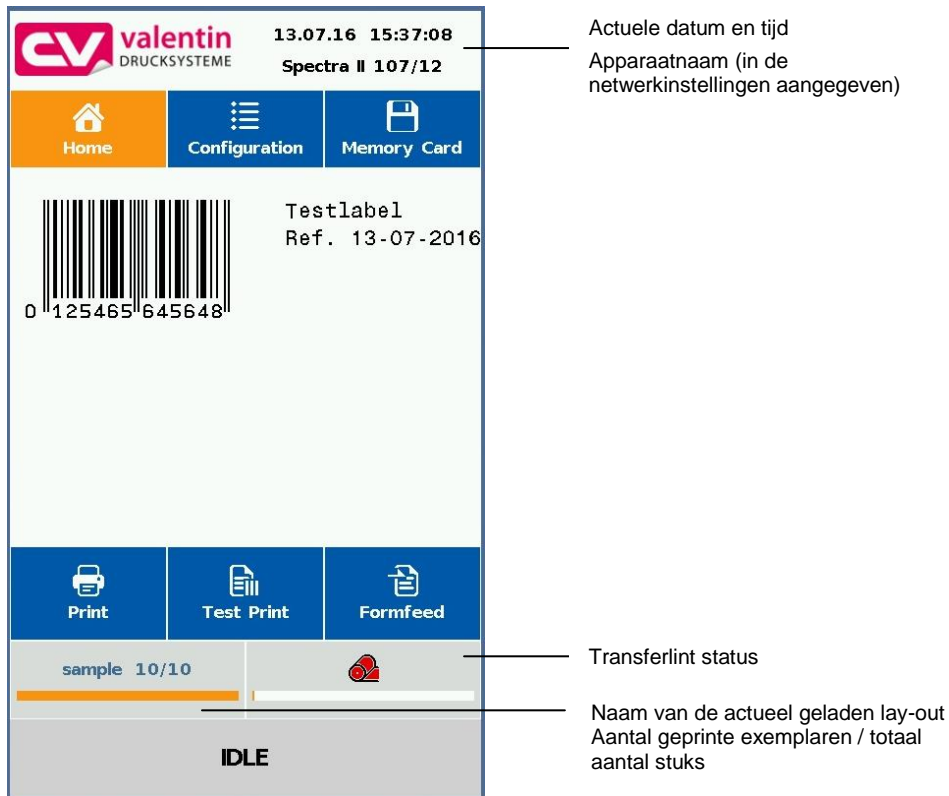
CV valentin DRUCKSYSTEME

13.07.16 15:37:08

Spectra II 107/12

Actuele datum en tijd

Apparaatnaam (in de netwerkinstellingen aangegeven)

Home

Configuration

Memory Card

Testlabel
Ref. 13-07-2016

0 125465 645648

Print

Test Print

Formfeed

sample 10/10

Transferlint status

Naam van de actueel geladen lay-out
Aantal geprinte exemplaren / totaal aantal stuks

IDLE